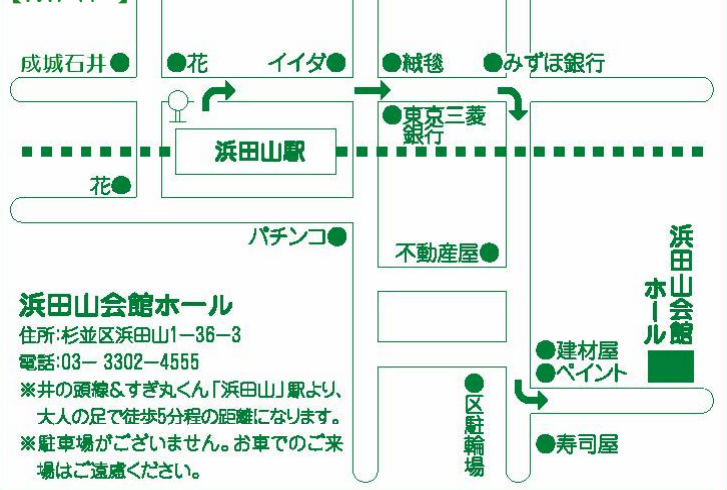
成城石井
花
イイダ
絨毯
みずほ銀行
東京三菱銀行
浜田山駅
花
パチンコ
不動産屋
浜田山会館ホール
建材屋
ペイント
区駐輪場
寿司屋

浜田山会館ホール
住所:杉並区浜田山1−36−3
電話:03− 3302−4555
※井の頭線&すぎ丸くん「浜田山」駅より、大人の足で徒歩5分程の距離になります。
※駐車場がございません。お車でのご来場はご遠慮ください。